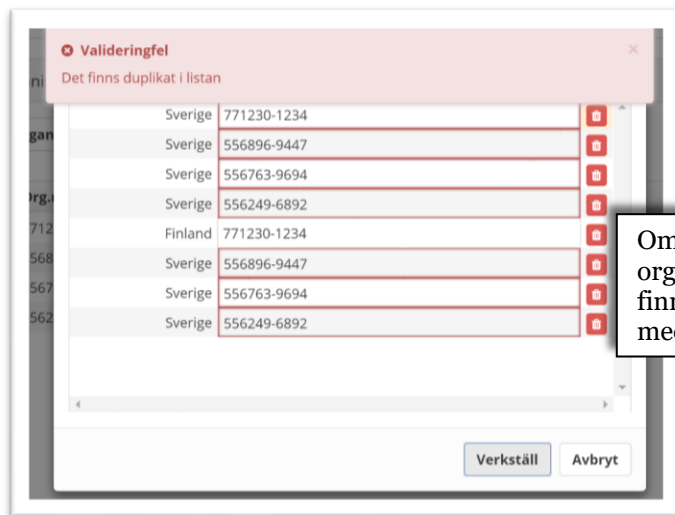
Valideringfel
Det finns duplikat i listan

×

ni

gan

Org.

771

568

567

562

| | |
|---|---|
| Sverige | 771230-1234 |
| Sverige | 556896-9447 |
| Sverige | 556763-9694 |
| Sverige | 556249-6892 |
| Finland | 771230-1234 |
| Sverige | 556896-9447 |
| Sverige | 556763-9694 |
| Sverige | 556249-6892 |

Verkställ Avbryt

Om
org
finn
med